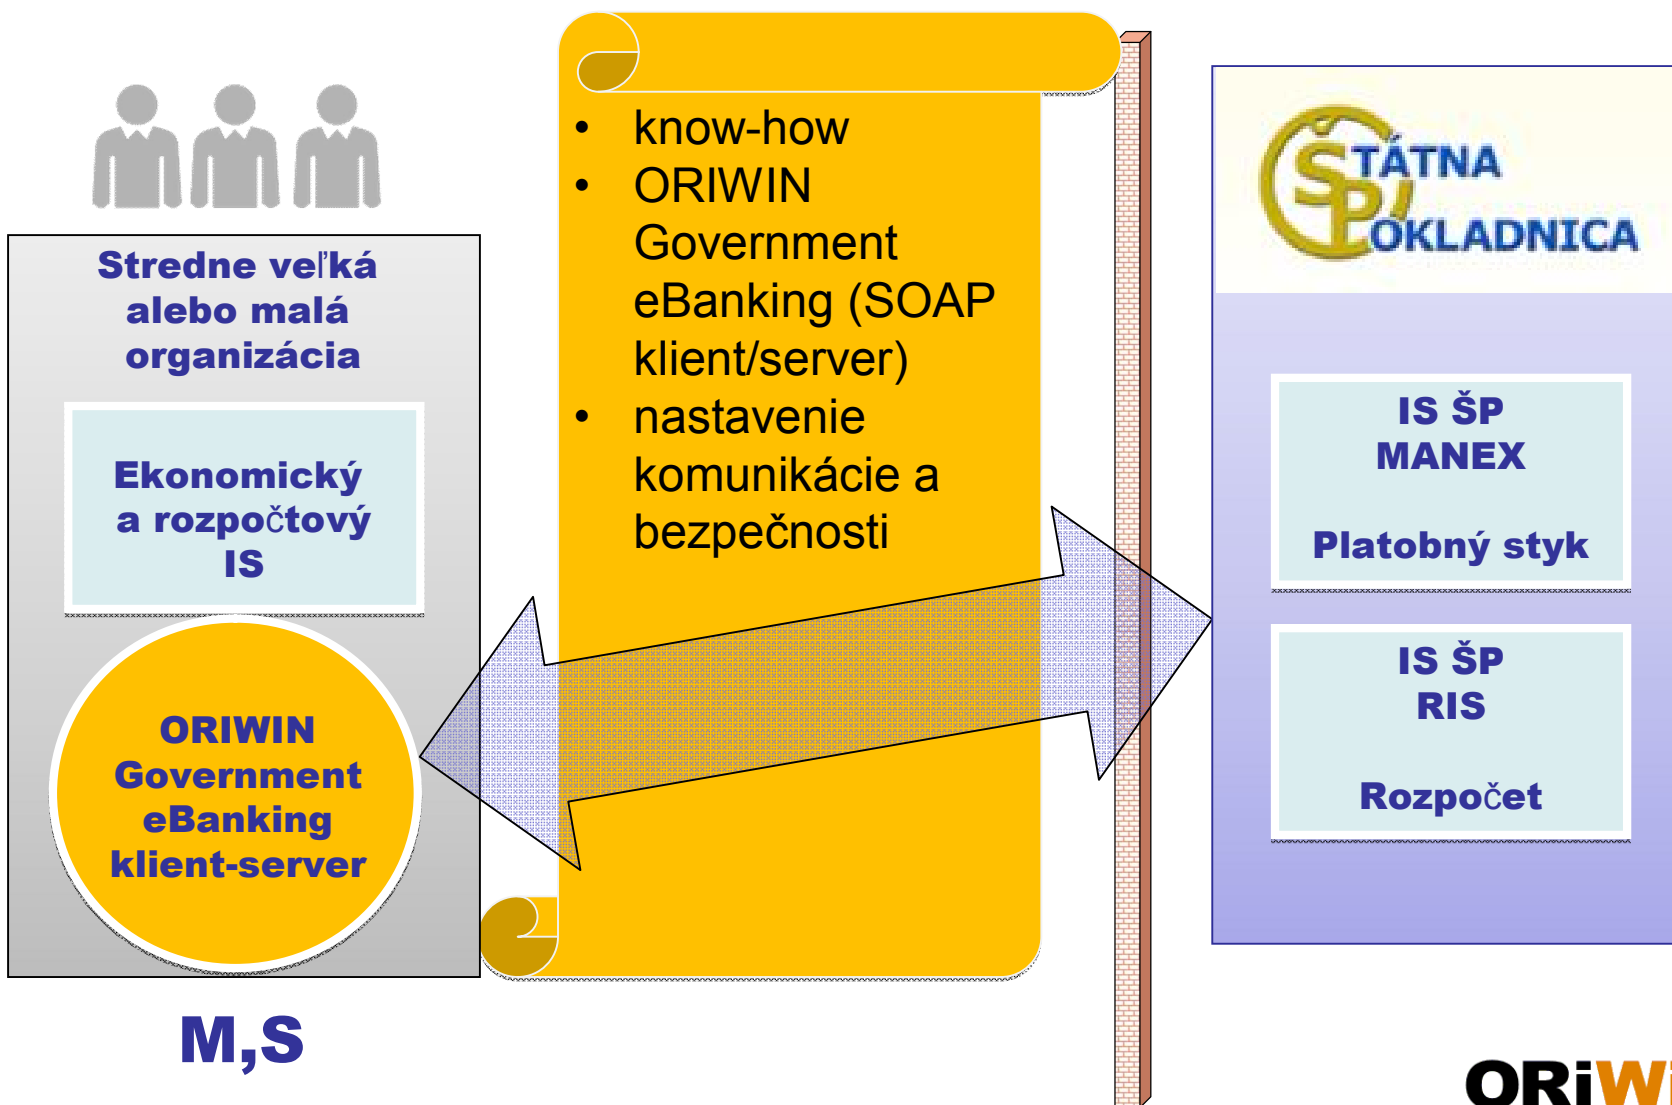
Stredne veľká alebo malá organizácia

Ekonomický a rozpočtový IS

ORIWIN Government eBanking klient-server

M,S

- know-how
- ORIWIN Government eBanking (SOAP klient/server)
- nastavenie komunikácie a bezpečnosti

ŠTÁTNA POKLADNICA

IS ŠP MANEX

Platobný styk

IS ŠP RIS

Rozpočet

ORiW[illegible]